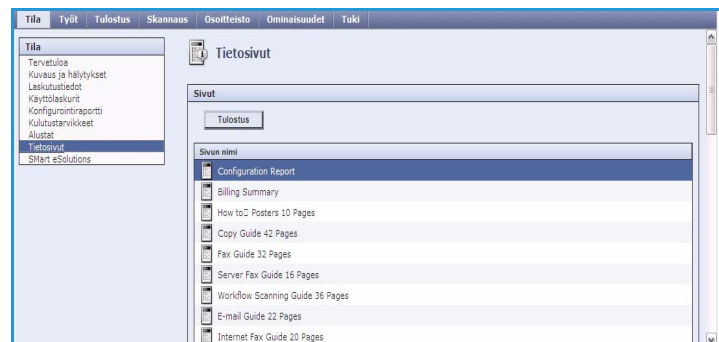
Tila Työt Tulostus Skannaus Osoitteisto Ominaisuudet Tuki

Tila
Tervetuloa
Kuvaus ja hälytykset
Laskutustiedot
Käyttölaskurit
Konfigurointiraportti
Kulutustarvikkeet
Alustat
Tietosivut
SMart eSolutions

Tietosivut

Sivut

Tulostus

| Sivun nimi |
|---|
| Configuration Report |
| Billing Summary |
| How to□ Posters 10 Pages |
| Copy Guide 42 Pages |
| Fax Guide 32 Pages |
| Server Fax Guide 16 Pages |
| Workflow Scanning Guide 36 Pages |
| E-mail Guide 22 Pages |
| Internet Fax Guide 20 Pages |